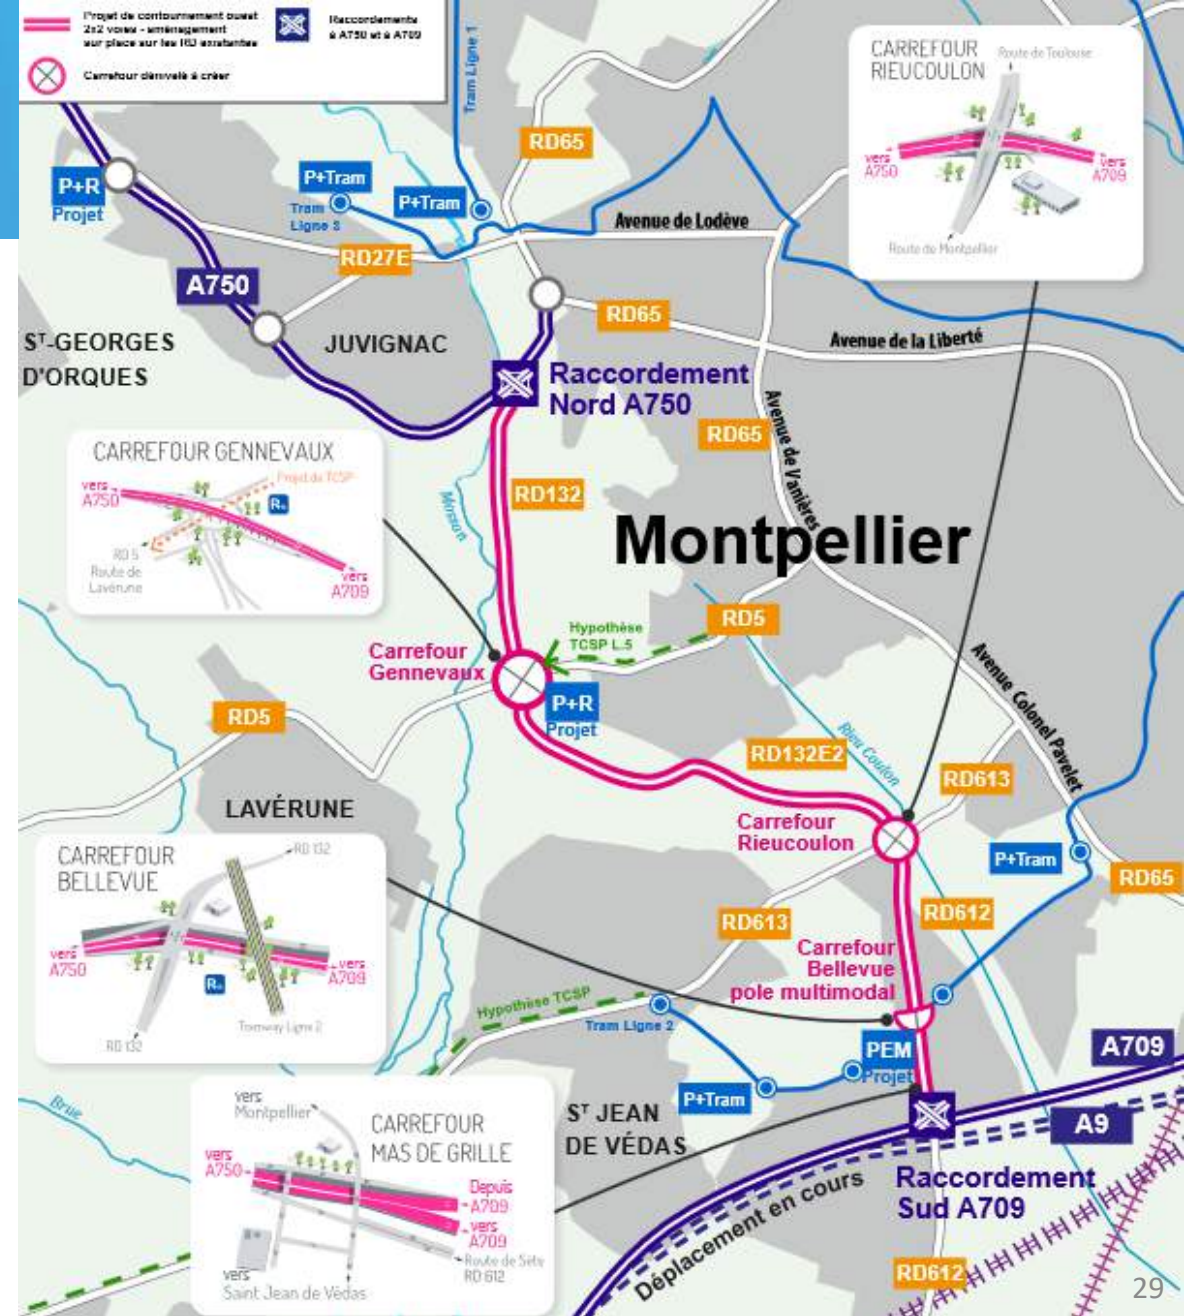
Projet de contournement ouest 2x2 voies - aménagement sur place sur les RD existantes

Raccordements à A750 et à A709

Carrefour dénivelé à créer

Tram Ligne 1

P+R
Projet

P+Tram

Tram Ligne 3

P+Tram

RD65

Avenue de Lodève

RD27E

A750

RD65

Avenue de la Liberté

ST-GEORGES D'ORQUES

JUVIGNAC

Raccordement Nord A750

RD65

Avenue de Vanières

CARREFOUR RIEUCOULON

Route de Toulouse

vers A750

vers A709

Route de Montpellier

CARREFOUR GENNEVAUX

Projet de TCSP

vers A750

R

RD 5 Route de Lavérune

vers A709

Mosson

RD132

Montpellier

Hypothèse TCSP L.5

RD5

Carrefour Gennevaux

P+R
Projet

RD5

Avenue Colonel Pavelet

Rieu Coulon

RD132E2

RD613

LAVÉRUNE

Carrefour Rieucoulon

P+Tram

RD65

CARREFOUR BELLEVUE

RD 132

vers A750

vers A709

R

Tramway Ligne 2

RD 132

RD613

RD612

Carrefour Bellevue pole multimodal

Hypothèse TCSP

Tram Ligne 2

PEM
Projet

A709

P+Tram

Brue

vers Montpellier

CARREFOUR MAS DE GRILLE

vers A750

Depuis A709

vers A709

Route de Sète RD 612

vers Saint Jean de Védas

ST JEAN DE VÉDAS

A9

Raccordement Sud A709

Déplacement en cours

RD612

29